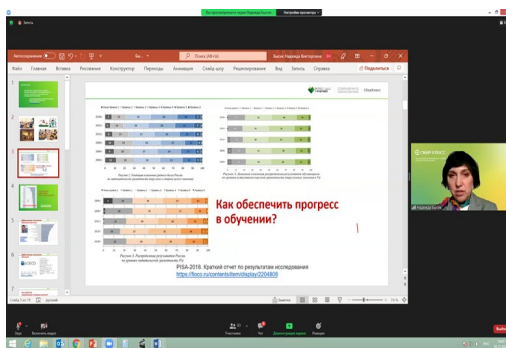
Вы демонстрируете экран Надежда Викторовна

Настройки просмотра

Запись

Автосохранение

Поиск (Alt+Q)

Аксак Надежда Викторовна

Файл Главная Вставка Рисование Конструктор Переходы Анимация Слайд-шоу Рецензирование Вид Запись Справка

Поделиться

Как обеспечить прогресс в обучении?

PISA-2018. Краткий отчет по результатам исследования

https://fioco.ru/contents/item/display/2204808

Надежда Бутай

Слайд 3 из 10

русский

Звук

Выключить видео

Участники

Чат

Демонстрация экрана

Реакции

Выйти